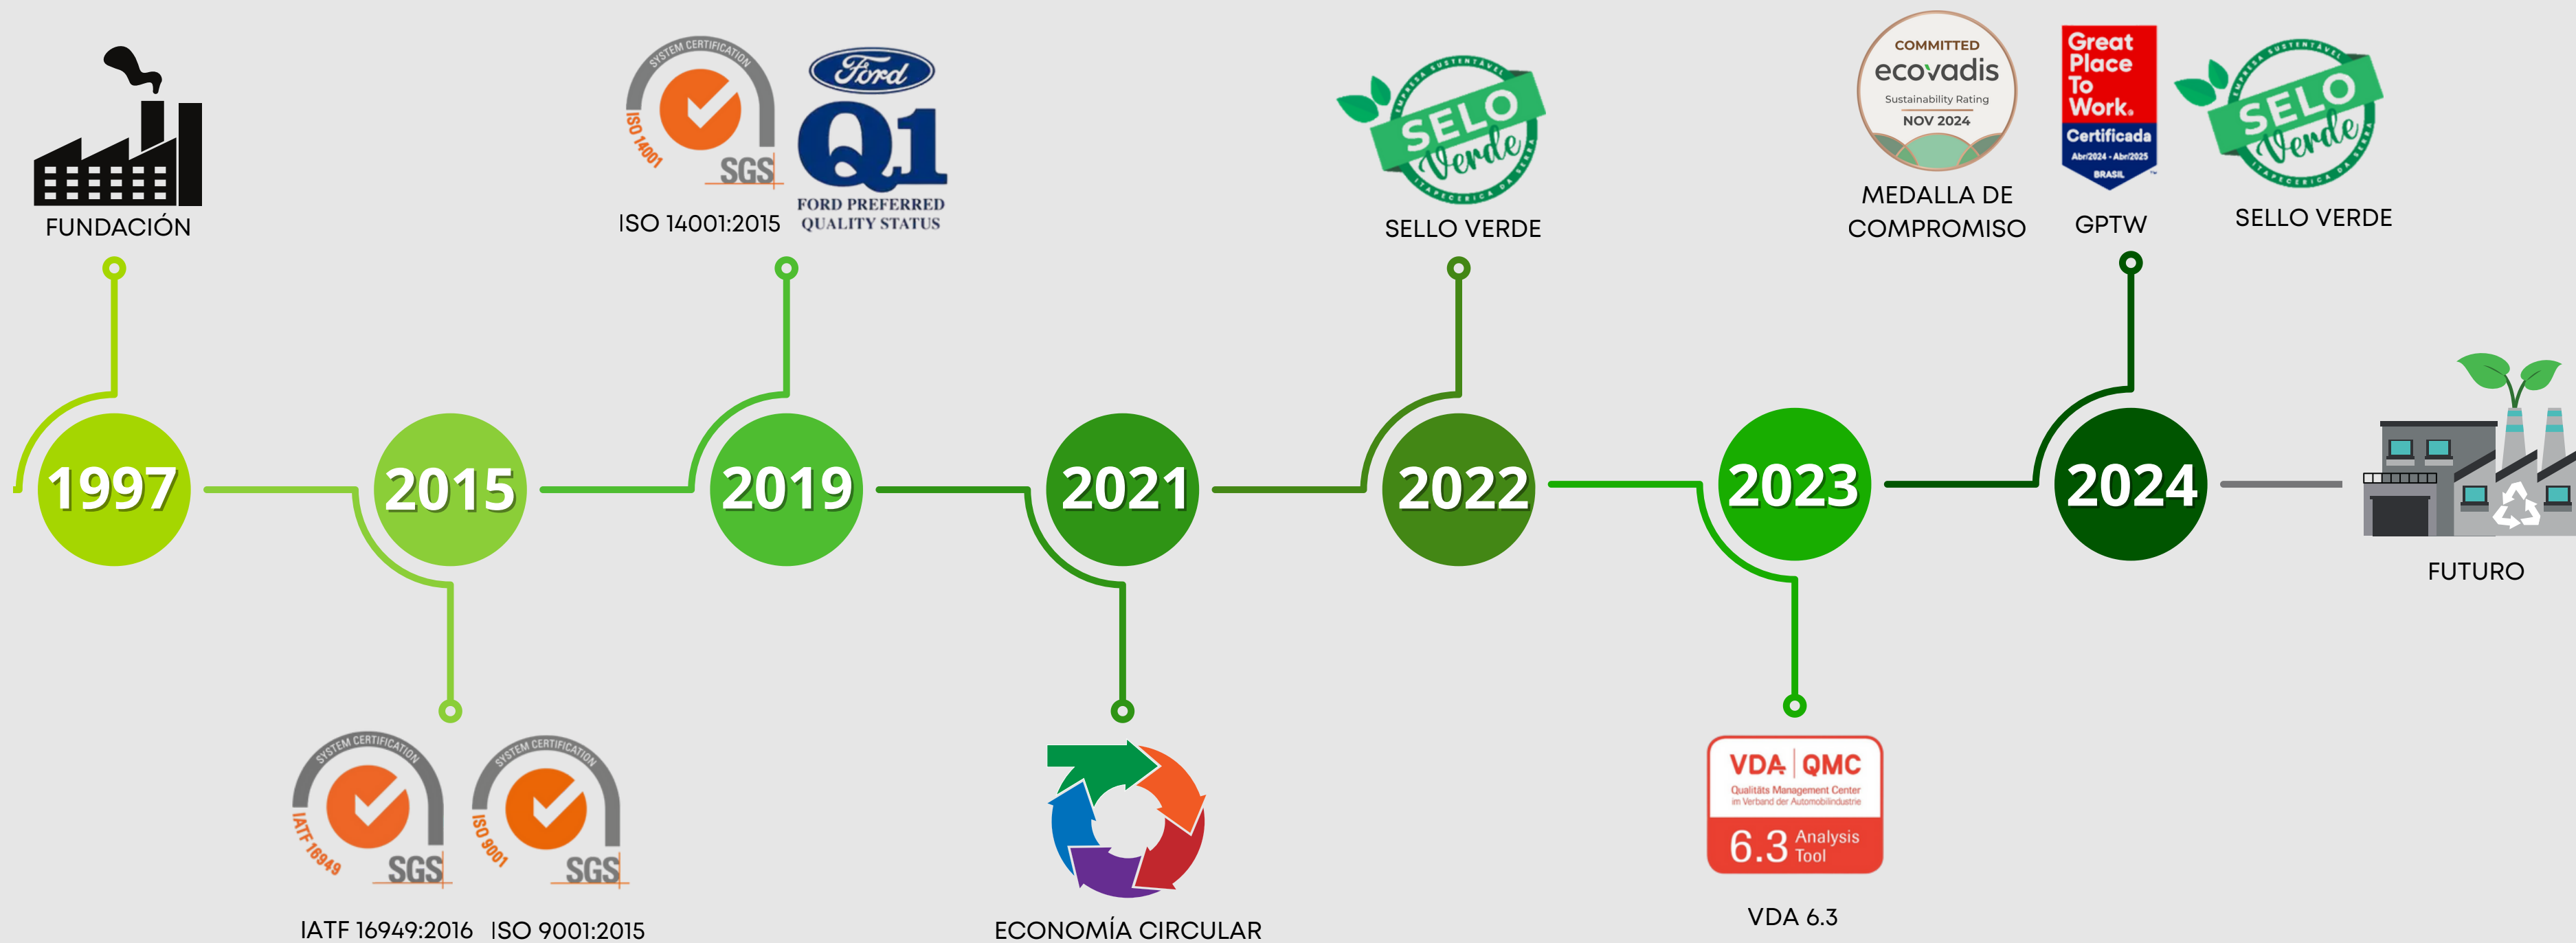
FUNDACIÓN

1997

SYSTEM CERTIFICATION
IATF 16949
SGS

SYSTEM CERTIFICATION
ISO 9001
SGS

IATF 16949:2016 ISO 9001:2015

2015

SYSTEM CERTIFICATION
ISO 14001
SGS

Ford
Q1
FORD PREFERRED QUALITY STATUS

ISO 14001:2015

2019

2021

ECONOMÍA CIRCULAR

EMPRESA SUSTENTAVEL
SELO Verde
ITAPECERICA DA SERRA

SELLO VERDE

2022

2023

VDA | QMC
Qualitäts Management Center im Verband der Automobilindustrie
6.3 Analysis Tool

VDA 6.3

COMMITTED
ecovadis
Sustainability Rating
NOV 2024

MEDALLA DE COMPROMISO

Great Place To Work.
Certificada
Abr/2024 - Abr/2025
BRASIL

GPTW

EMPRESA SUSTENTAVEL
SELO Verde
ITAPECERICA DA SERRA

SELLO VERDE

2024

FUTURO